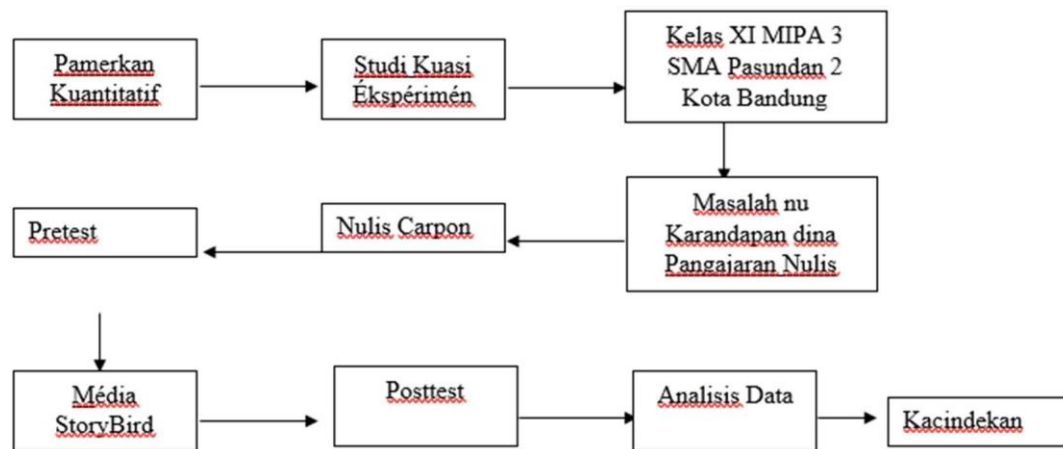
Pamerkan Kuantitatif

Studi Kuasi Éksperimén

Kelas XI MIPA 3 SMA Pasundan 2 Kota Bandung

Masalah nu Karandapan dina Pangajaran Nulis

Nulis Carpon

Pretest

Média StoryBird

Posttest

Analisis Data

Kacindekan